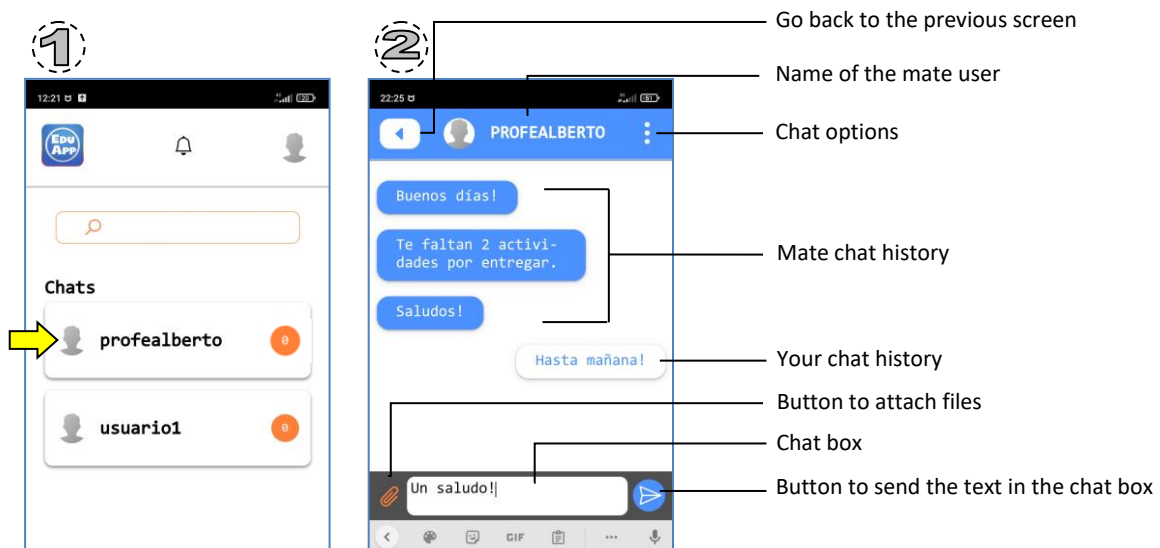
1

12:21

Edu App

Chats

profealberto 0

usuario1 0

2

22:25

PROFEALBERTO

Buenos días!

Te faltan 2 actividades por entregar.

Saludos!

Hasta mañana!

Un saludo!

GIF

Go back to the previous screen

Name of the mate user

Chat options

Mate chat history

Your chat history

Button to attach files

Chat box

Button to send the text in the chat box